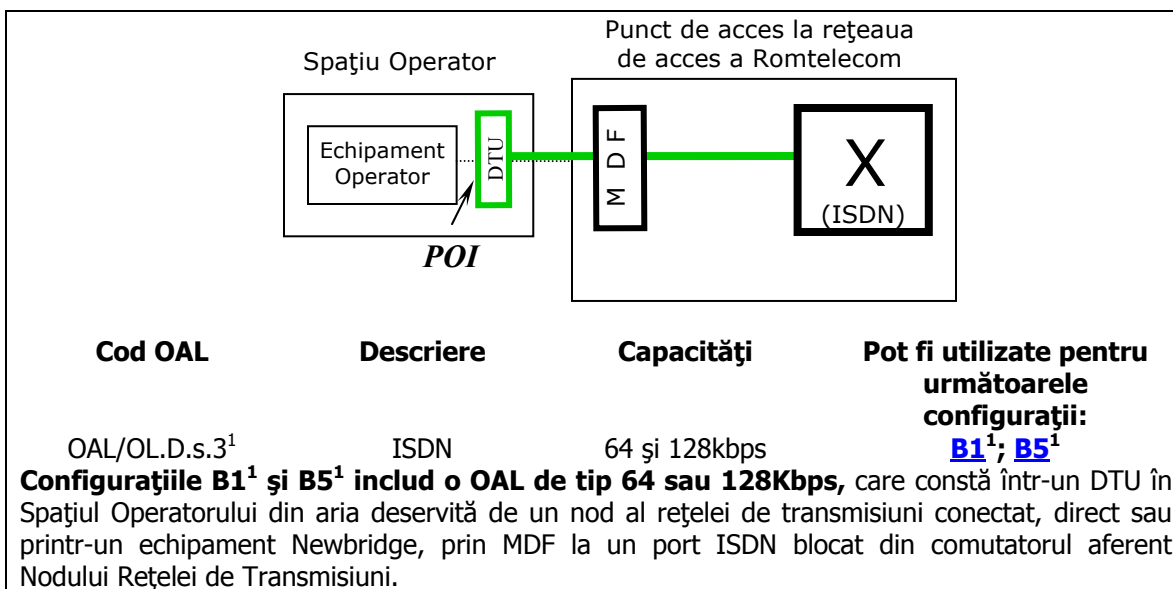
Spaţiu Operator

Punct de acces la reţeaua de acces a Romtelecom

Echipament Operator

DTU

POI

M D F

X

(ISDN)

| Cod OAL | Descriere | Capacităţi | Pot fi utilizate pentru următoarele configuraţii: |
|---|---|---|---|
| OAL/OL.D.s.3$^1$ | ISDN | 64 şi 128kbps | B1$^1$; B5$^1$ |

**Configuraţiile B1$^1$ şi B5$^1$ includ o OAL de tip 64 sau 128Kbps,** care constă într-un DTU în Spaţiul Operatorului din aria deservită de un nod al reţelei de transmisiuni conectat, direct sau printr-un echipament Newbridge, prin MDF la un port ISDN blocat din comutatorul aferent Nodului Reţelei de Transmisiuni.